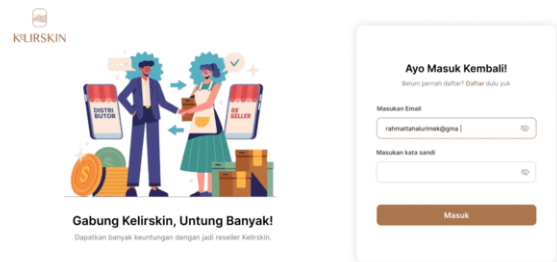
KELIRSKIN

DISTRI BUTOR

RE SELLER

$

Gabung Kelirskin, Untung Banyak!

Dapatkan banyak keuntungan dengan jadi reseller Kelirskin.

Ayo Masuk Kembali!

Belum pernah daftar? Daftar dulu yuk

Masukan Email

rahmattahalurimek@gma

Masukan kata sandi

Masuk